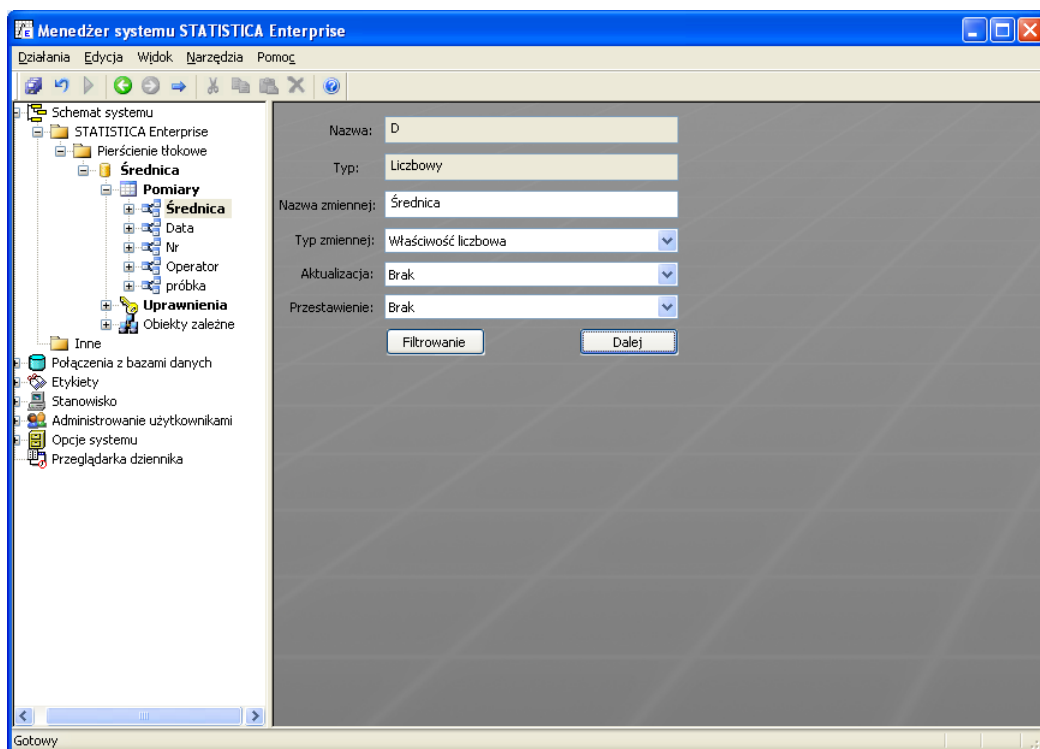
Menedżer systemu STATISTICA Enterprise

Działania Edycja Widok Narzędzia Pomoc

Schemat systemu
STATISTICA Enterprise
Pierścienie tłokowe
Średnica
Pomiary
Średnica
Data
Nr
Operator
próbka
Uprawnienia
Obiekty zależne
Inne
Połączenia z bazami danych
Etykiety
Stanowisko
Administrowanie użytkownikami
Opcje systemu
Przeglądarka dziennika

Nazwa: D
Typ: Liczbowy
Nazwa zmiennej: Średnica
Typ zmiennej: Właściwość liczbowa
Aktualizacja: Brak
Przestawienie: Brak
Filtrowanie
Dalej

Gotowy